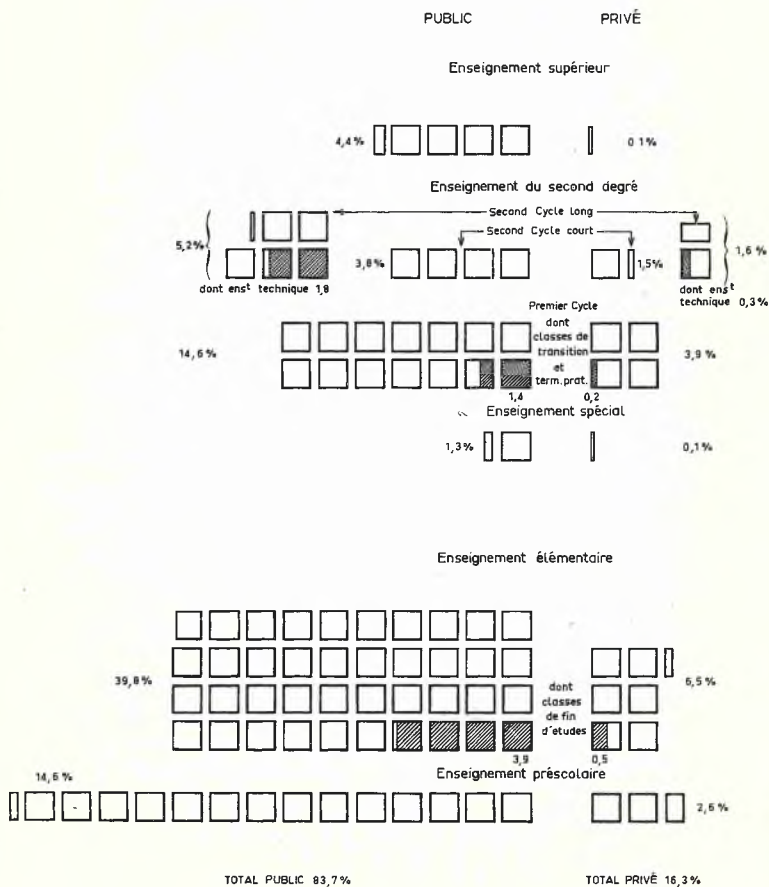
PUBLIC PRIVÉ

Enseignement supérieur

4,4% 0,1%

Enseignement du second degré

Second Cycle Long

Second Cycle court

5,2%

3,8% 1,5%

1,6%

dont ens$^t$ technique 1,8

dont ens$^t$ technique 0,3%

Premier Cycle dont classes de transition et term.prat.

14,6% 3,9%

1,4 0,2

Enseignement spécial

1,3% 0,1%

Enseignement élémentaire

39,8% 6,5%

dont classes de fin d'etudes

3,9 0,5

14,6%

Enseignement préscolaire

2,6%

TOTAL PUBLIC 83,7%

TOTAL PRIVÉ 16,3%